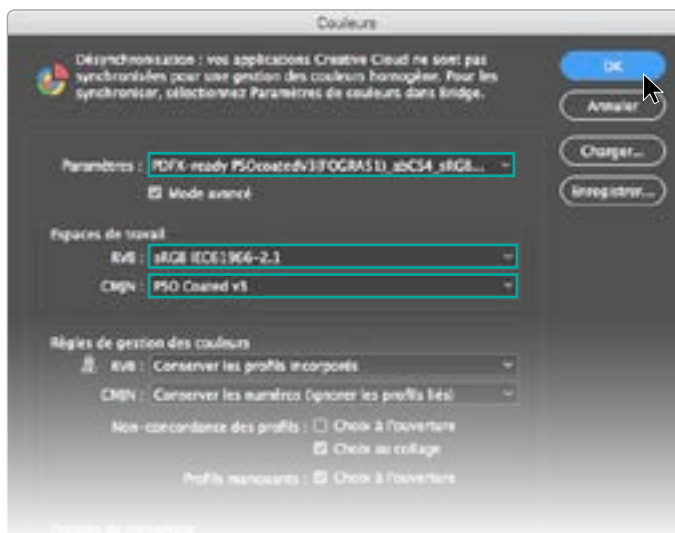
Couleurs

Désynchronisation : vos applications Creative Cloud ne sont pas synchronisées pour une gestion des couleurs homogène. Pour les synchroniser, sélectionnez Paramètres de couleurs dans Bridge.

OK

Annuler

Charger...

Enregistrer...

Paramètres : PDFX-ready PSOcoatedV3(FOGRA51)_sbCS4_sRGB...

Mode avancé

Espaces de travail

RVB : sRGB IEC61966-2.1

CMJN : PSO Coated v3

Règles de gestion des couleurs

RVB : Conserver les profils incorporés

CMJN : Conserver les numéros (ignorer les profils liés)

Non-concordance des profils : Choix à l'ouverture

Choix au collage

Profils manquants : Choix à l'ouverture

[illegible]